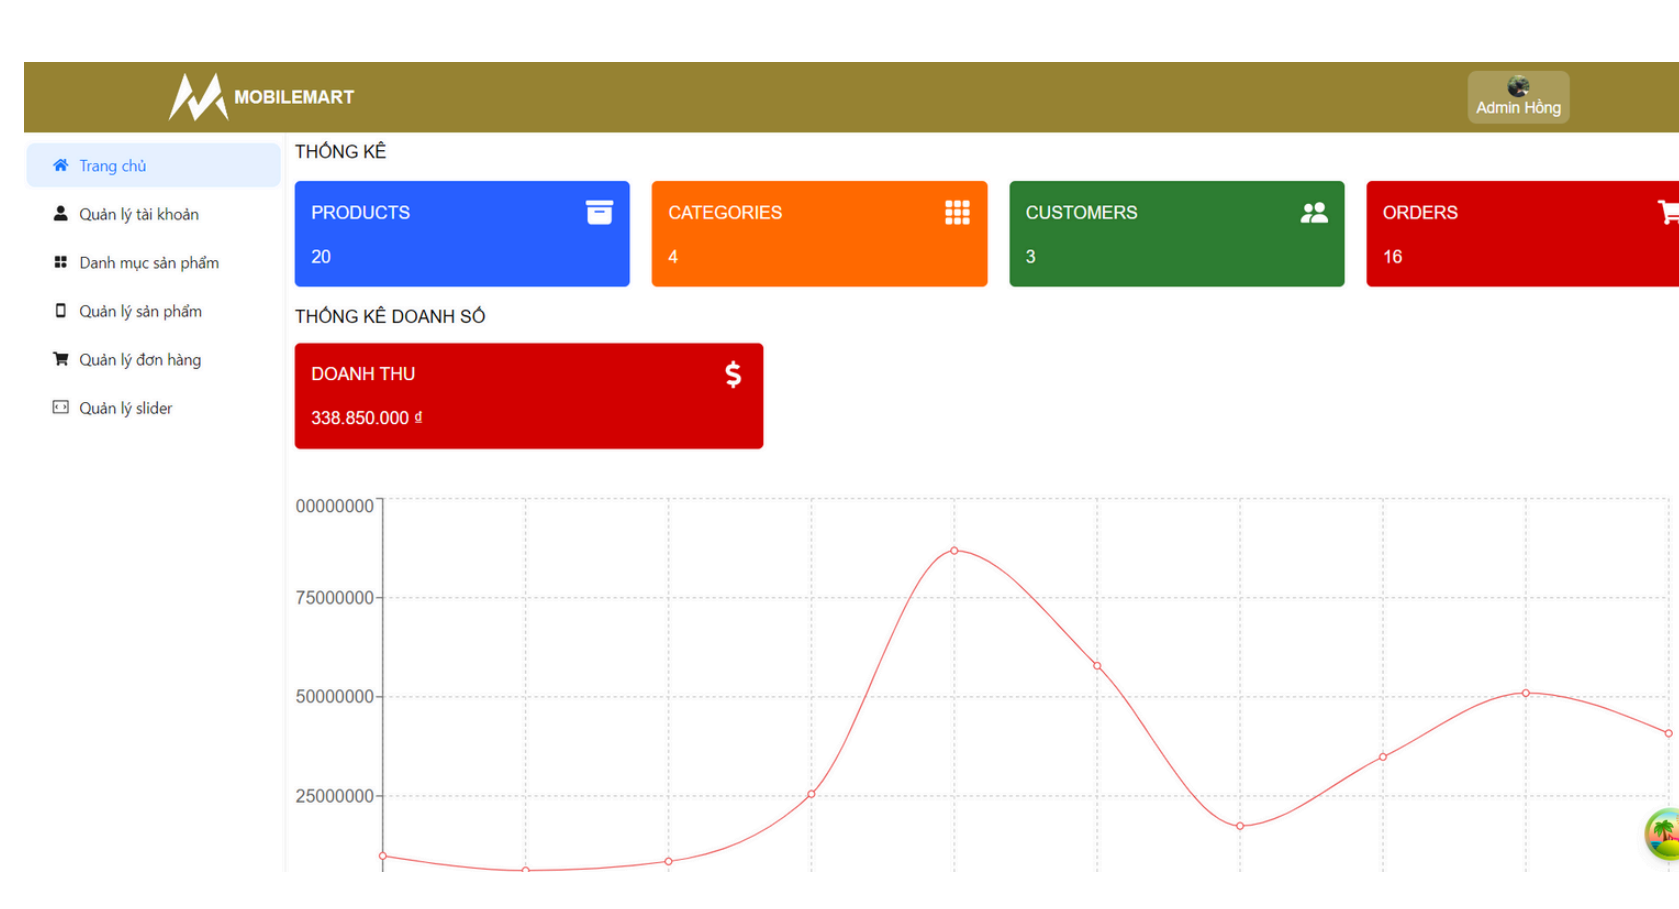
MOBILEMART

Admin Hồng

Trang chủ

Quản lý tài khoản

Danh mục sản phẩm

Quản lý sản phẩm

Quản lý đơn hàng

Quản lý slider

THỐNG KÊ

PRODUCTS
20

CATEGORIES
4

CUSTOMERS
3

ORDERS
16

THỐNG KÊ DOANH SỐ

DOANH THU
338.850.000 ₫

00000000
75000000
50000000
25000000